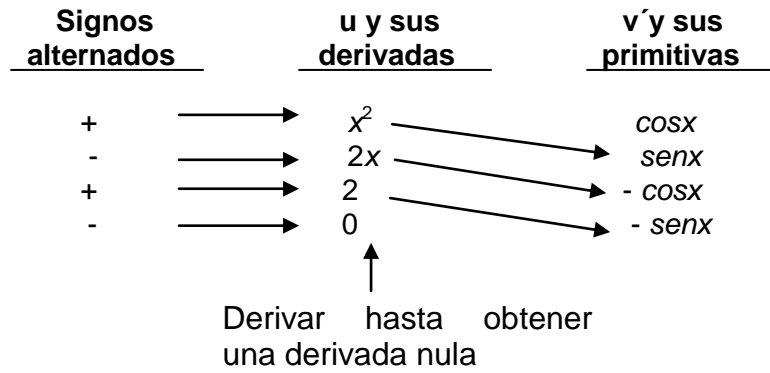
| Signos alternados | u y sus derivadas | v´y sus primitivas |
|---|---|---|
| + | $x^2$ | $cosx$ |
| - | $2x$ | $senx$ |
| + | $2$ | $- cosx$ |
| - | $0$ | $- senx$ |

Derivar hasta obtener una derivada nula